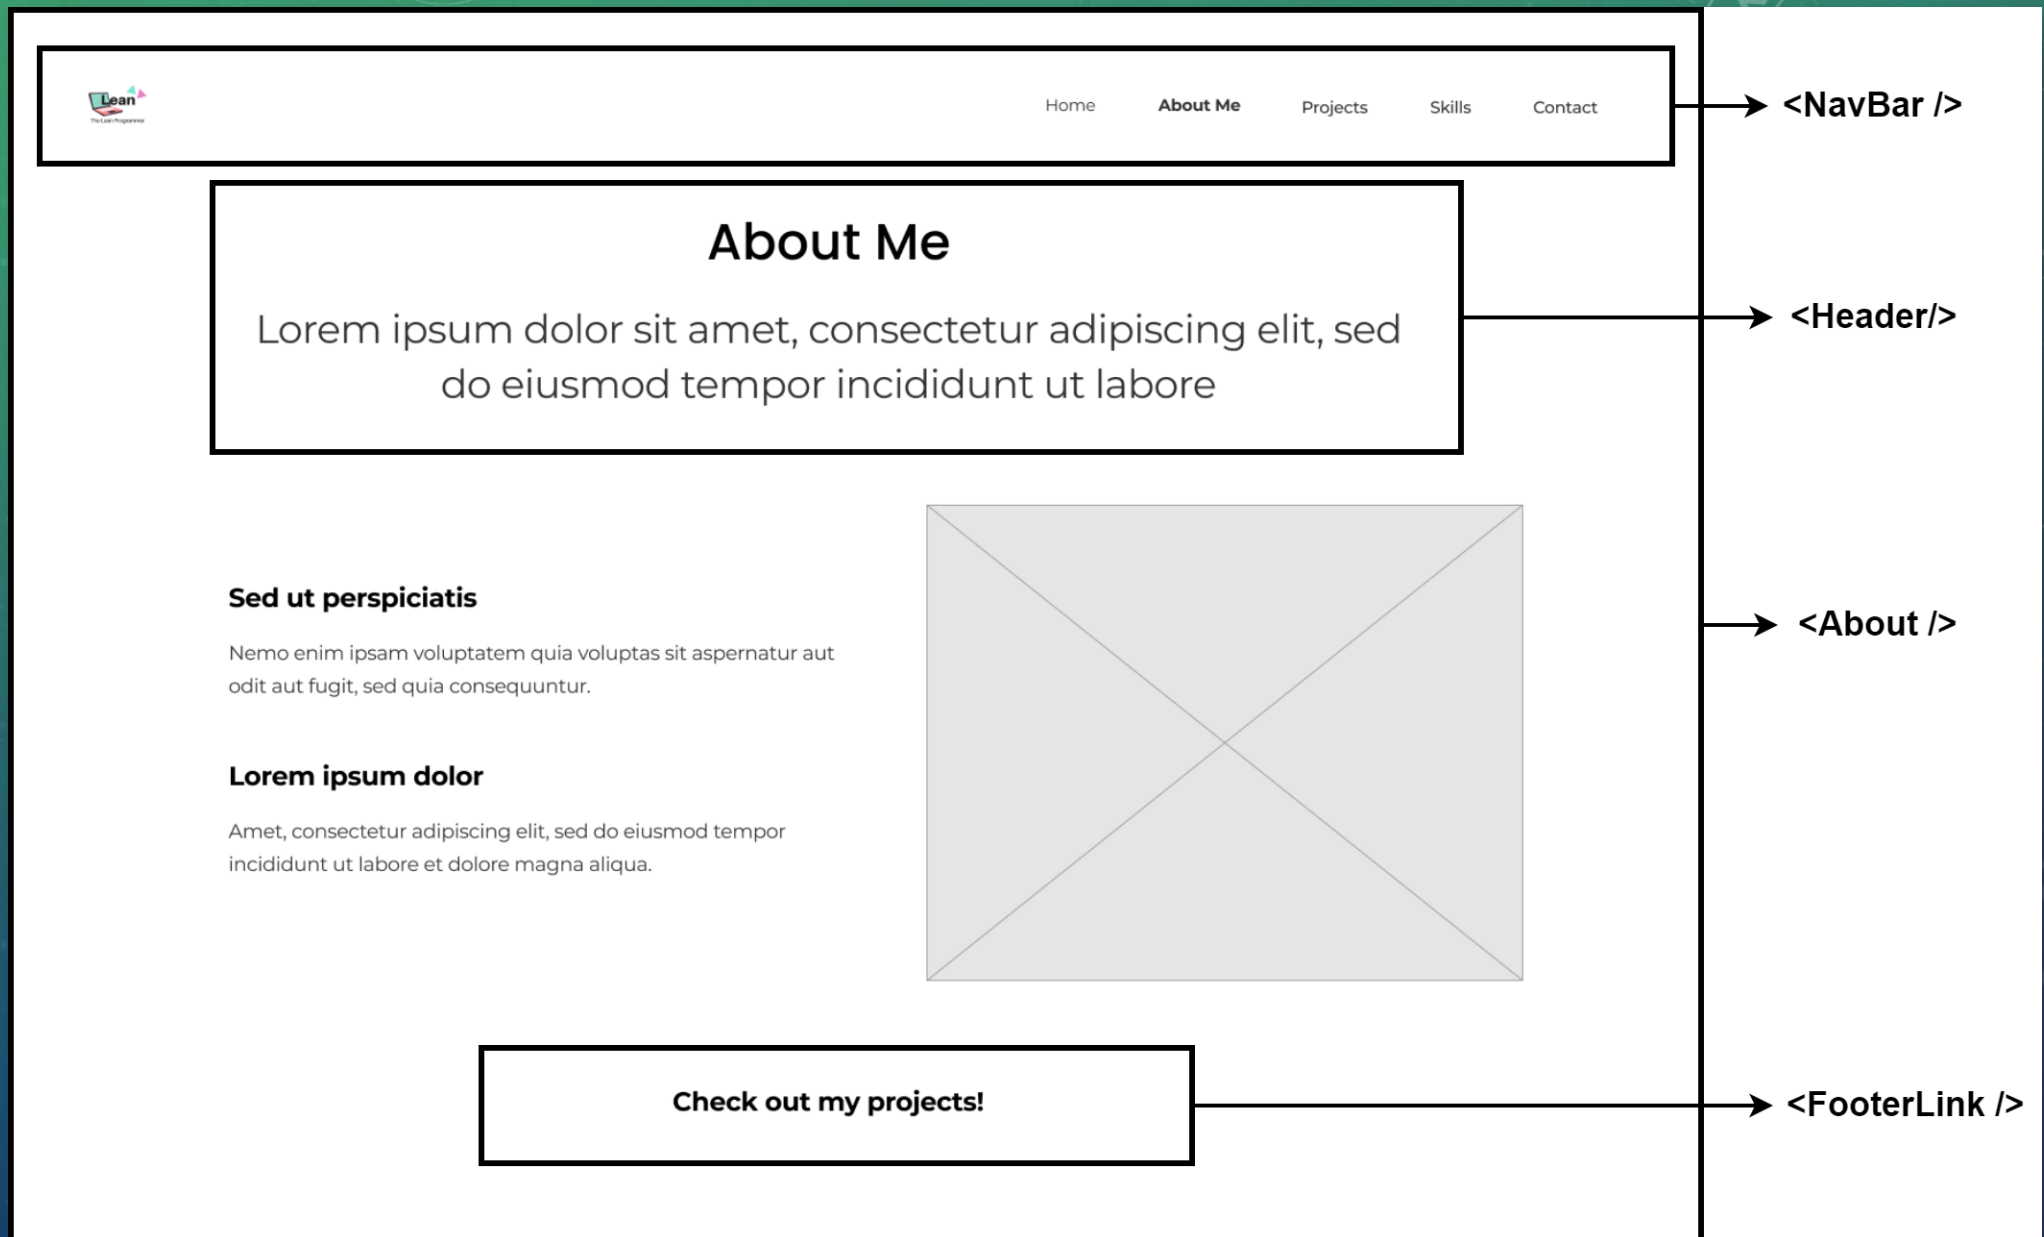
Lean
The Lean Programme

Home About Me Projects Skills Contact

<NavBar />

About Me

Lorem ipsum dolor sit amet, consectetur adipiscing elit, sed do eiusmod tempor incididunt ut labore

<Header/>

Sed ut perspiciatis

Nemo enim ipsam voluptatem quia voluptas sit aspernatur aut odit aut fugit, sed quia consequuntur.

Lorem ipsum dolor

Amet, consectetur adipiscing elit, sed do eiusmod tempor incididunt ut labore et dolore magna aliqua.

<About />

Check out my projects!

<FooterLink />